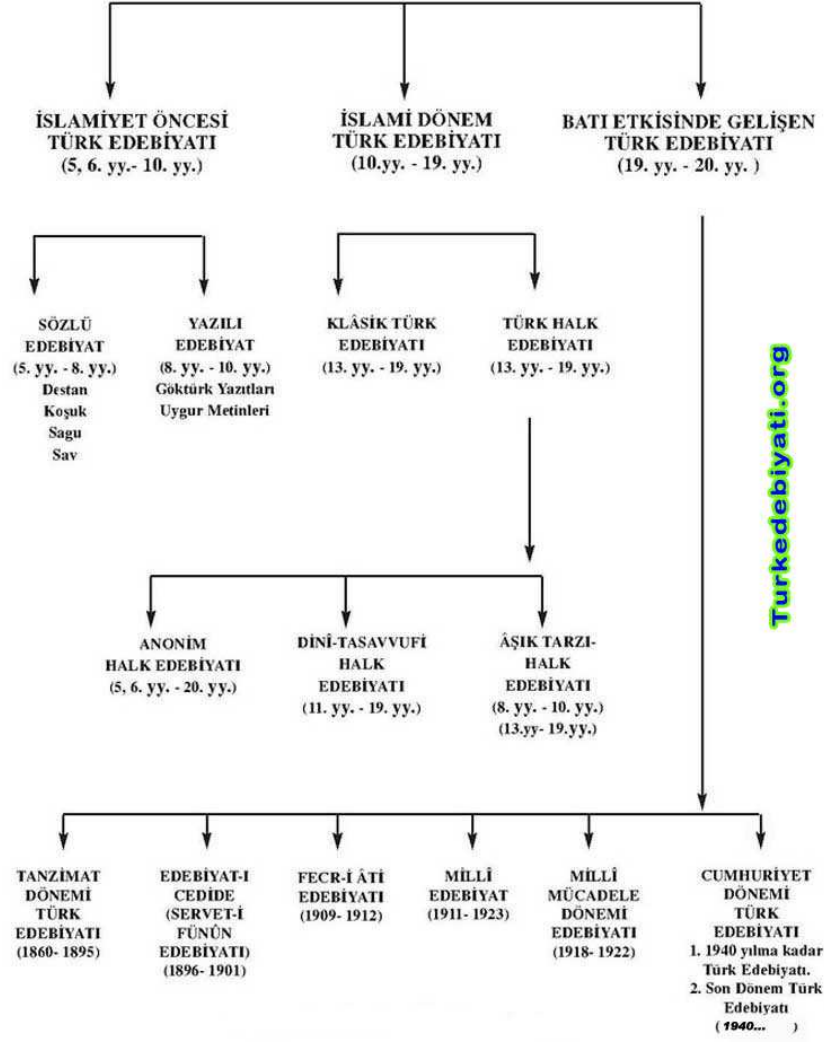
İSLAMİYET ÖNCESİ TÜRK EDEBİYATI
(5, 6. yy.- 10. yy.)

İSLAMİ DÖNEM TÜRK EDEBİYATI
(10.yy. - 19. yy.)

BATI ETKİSİNDE GELİŞEN TÜRK EDEBİYATI
(19. yy. - 20. yy. )

SÖZLÜ EDEBİYAT
(5. yy. - 8. yy.)
Destan
Koşuk
Sagu
Sav

YAZILI EDEBİYAT
(8. yy. - 10. yy.)
Göktürk Yazıtları
Uygur Metinleri

KLÂSİK TÜRK EDEBİYATI
(13. yy. - 19. yy.)

TÜRK HALK EDEBİYATI
(13. yy. - 19. yy.)

Turkedebiyati.org

ANONİM HALK EDEBİYATI
(5, 6. yy. - 20. yy.)

DİNÎ-TASAVVUFİ HALK EDEBİYATI
(11. yy. - 19. yy.)

ÂŞIK TARZI-HALK EDEBİYATI
(8. yy. - 10. yy.)
(13.yy- 19.yy.)

TANZİMAT DÖNEMİ TÜRK EDEBİYATI
(1860- 1895)

EDEBİYAT-I CEDİDE (SERVET-İ FÜNÛN EDEBİYATI)
(1896- 1901)

FECR-İ ÂTİ EDEBİYATI
(1909- 1912)

MİLLÎ EDEBİYAT
(1911- 1923)

MİLLÎ MÜCADELE DÖNEMİ EDEBİYATI
(1918- 1922)

CUMHURİYET DÖNEMİ TÜRK EDEBİYATI
1. 1940 yılına kadar Türk Edebiyatı.
2. Son Dönem Türk Edebiyatı
( 1940... )